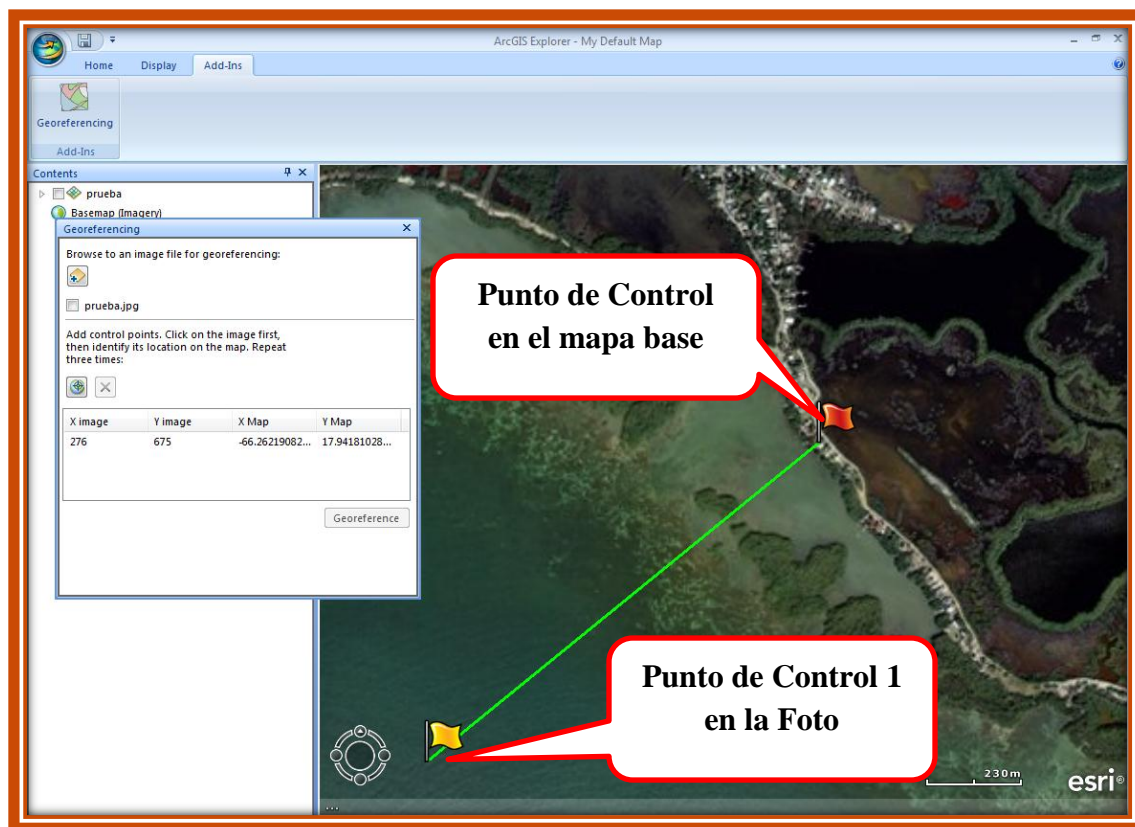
ArcGIS Explorer - My Default Map

Home Display Add-Ins

Georeferencing

Add-Ins

Contents

prueba

Basemap (Imagery)

Georeferencing

Browse to an image file for georeferencing:

prueba.jpg

Add control points. Click on the image first, then identify its location on the map. Repeat three times:

| X image | Y image | X Map | Y Map |
|---|---|---|---|
| 276 | 675 | -66.26219082... | 17.94181028... |

Georeference

Punto de Control en el mapa base

Punto de Control 1 en la Foto

230m

esri

...